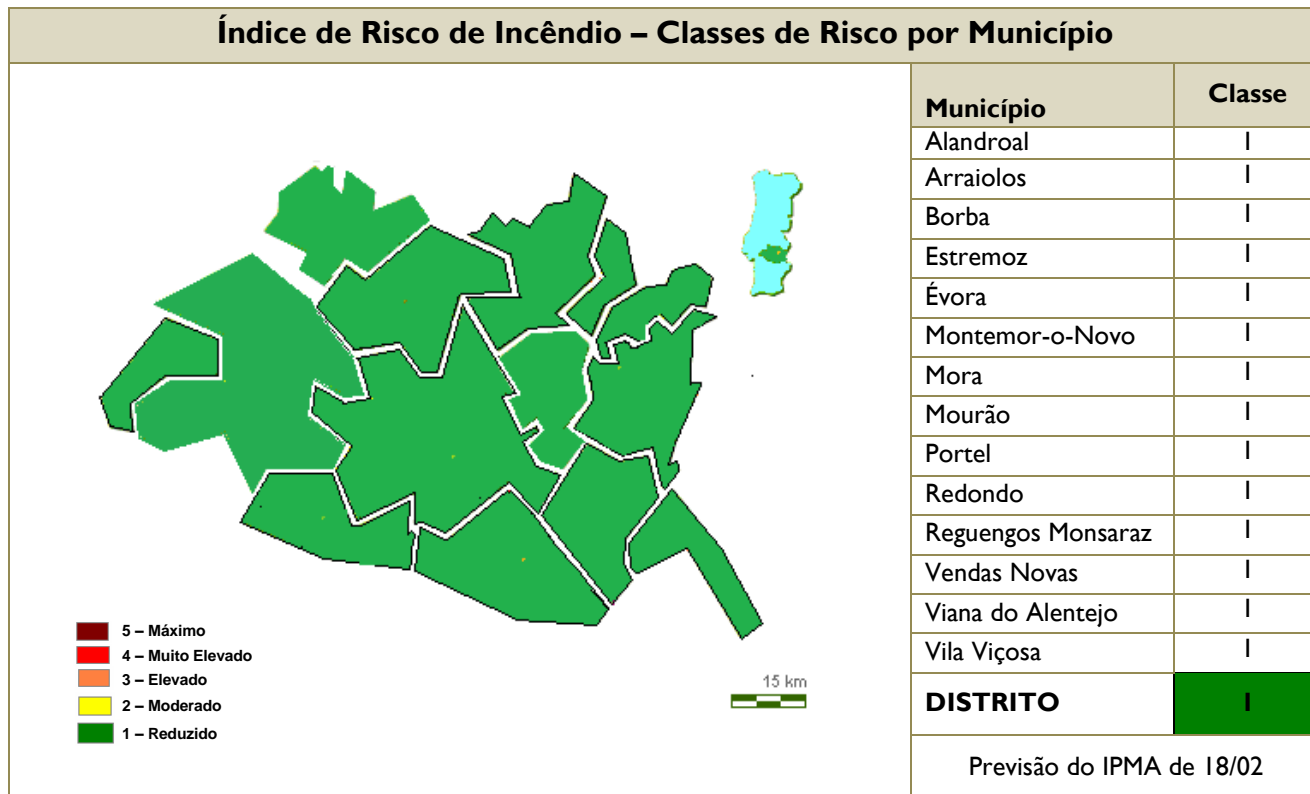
Índice de Risco de Incêndio – Classes de Risco por Município

5 – Máximo
4 – Muito Elevado
3 – Elevado
2 – Moderado
1 – Reduzido

15 km

| Município | Classe |
|---|---|
| Alandroal | I |
| Arraiolos | I |
| Borba | I |
| Estremoz | I |
| Évora | I |
| Montemor-o-Novo | I |
| Mora | I |
| Mourão | I |
| Portel | I |
| Redondo | I |
| Reguengos Monsaraz | I |
| Vendas Novas | I |
| Viana do Alentejo | I |
| Vila Viçosa | I |
| DISTRITO | I |

Previsão do IPMA de 18/02